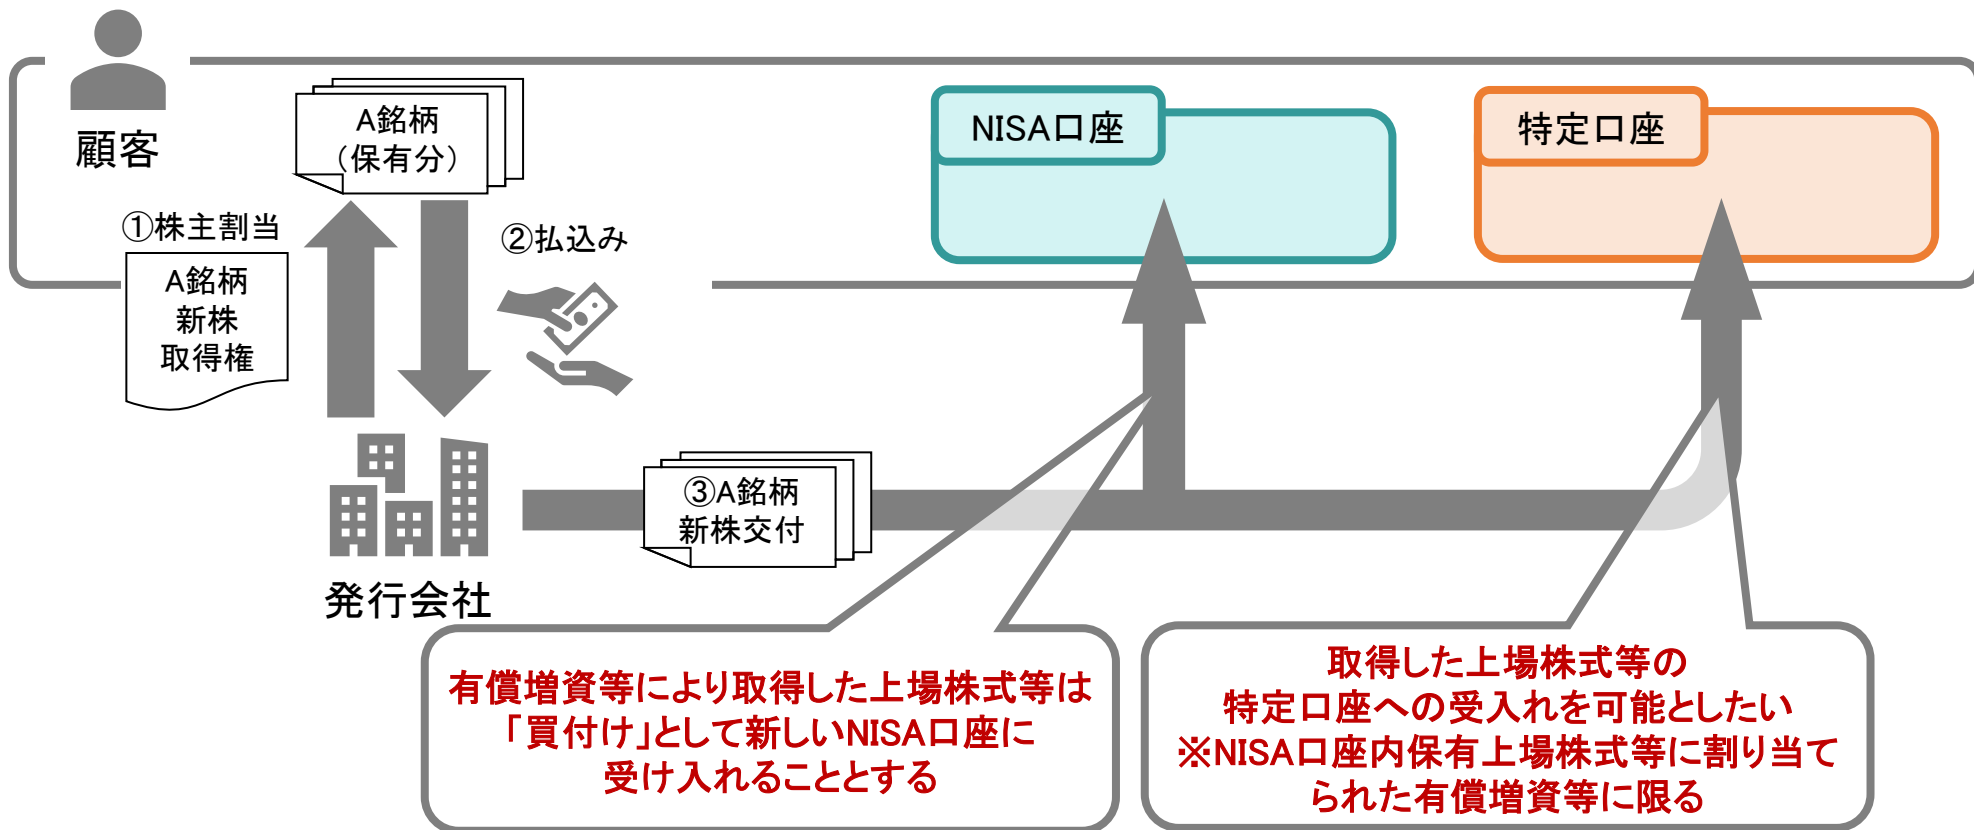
顧客

A銘柄
（保有分）

NISA口座

特定口座

①株主割当

A銘柄
新株
取得権

②払込み

発行会社

③A銘柄
新株交付

有償増資等により取得した上場株式等は「買付け」として新しいNISA口座に受け入れることとする

取得した上場株式等の
特定口座への受入れを可能としたい
※NISA口座内保有上場株式等に割り当てられた有償増資等に限る